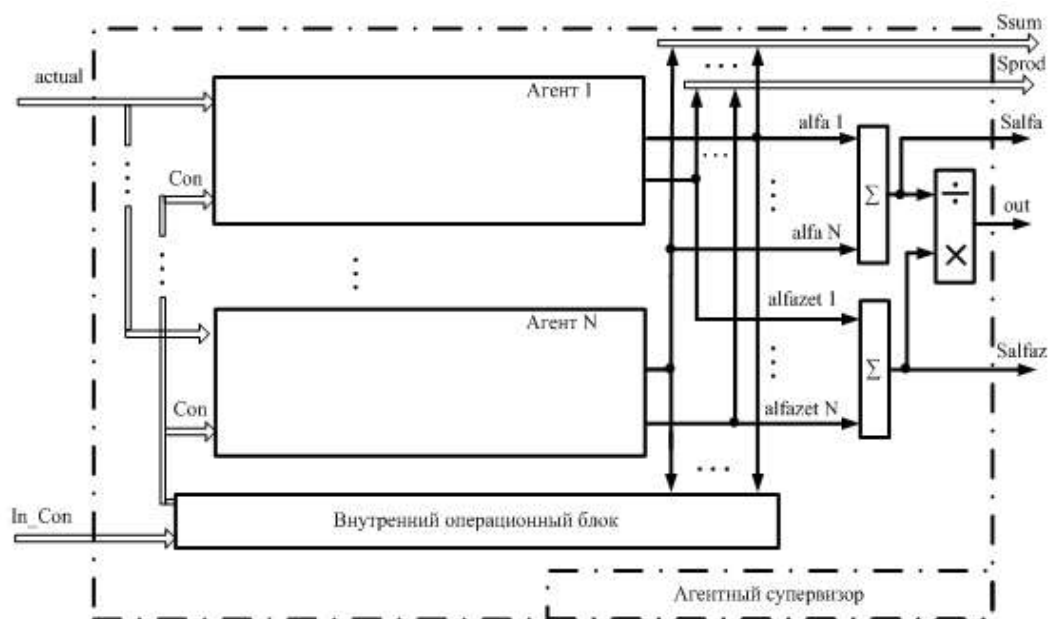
Ssum

Sprod

actual

Агент 1

alfa 1

Salfa

Con

$\Sigma$

$\div$

out

alfa N

$\times$

Агент N

alfazet 1

$\Sigma$

Salfaz

Con

alfazet N

In_Con

Внутренний операционный блок

Агентный супервизор